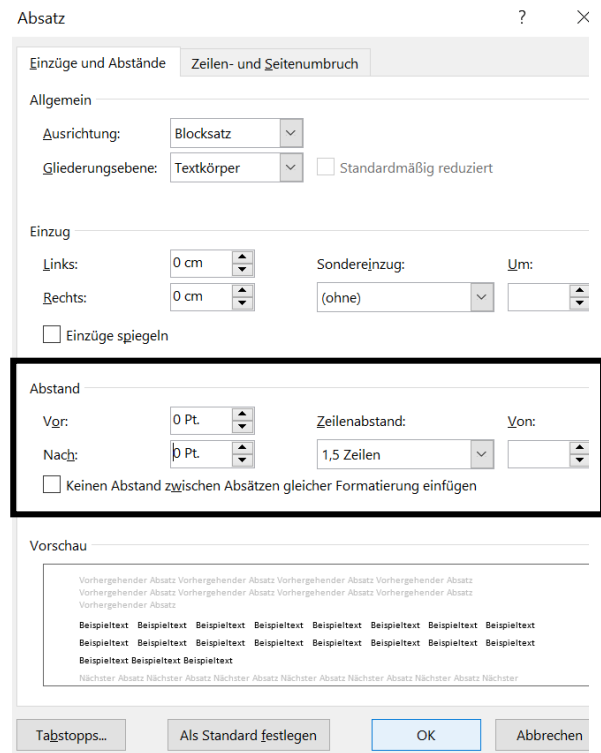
Absatz

?

Einzüge und Abstände

Zeilen- und Seitenumbruch

Allgemein

Ausrichtung: Blocksatz

Gliederungsebene: Textkörper

Standardmäßig reduziert

Einzug

Links: 0 cm

Rechts: 0 cm

Sondereinzug:

(ohne)

Um:

Einzüge spiegeln

Abstand

Vor: 0 Pt.

Nach: 0 Pt.

Zeilenabstand:

1,5 Zeilen

Von:

Keinen Abstand zwischen Absätzen gleicher Formatierung einfügen

Vorschau

Vorhergehender Absatz Vorhergehender Absatz Vorhergehender Absatz Vorhergehender Absatz Vorhergehender Absatz Vorhergehender Absatz Vorhergehender Absatz Vorhergehender Absatz Vorhergehender Absatz

Beispieltext Beispieltext Beispieltext Beispieltext Beispieltext Beispieltext Beispieltext Beispieltext Beispieltext Beispieltext Beispieltext Beispieltext Beispieltext Beispieltext Beispieltext Beispieltext Beispieltext Beispieltext Beispieltext

Nächster Absatz Nächster Absatz Nächster Absatz Nächster Absatz Nächster Absatz Nächster Absatz Nächster

Tabstopps...

Als Standard festlegen

OK

Abbrechen